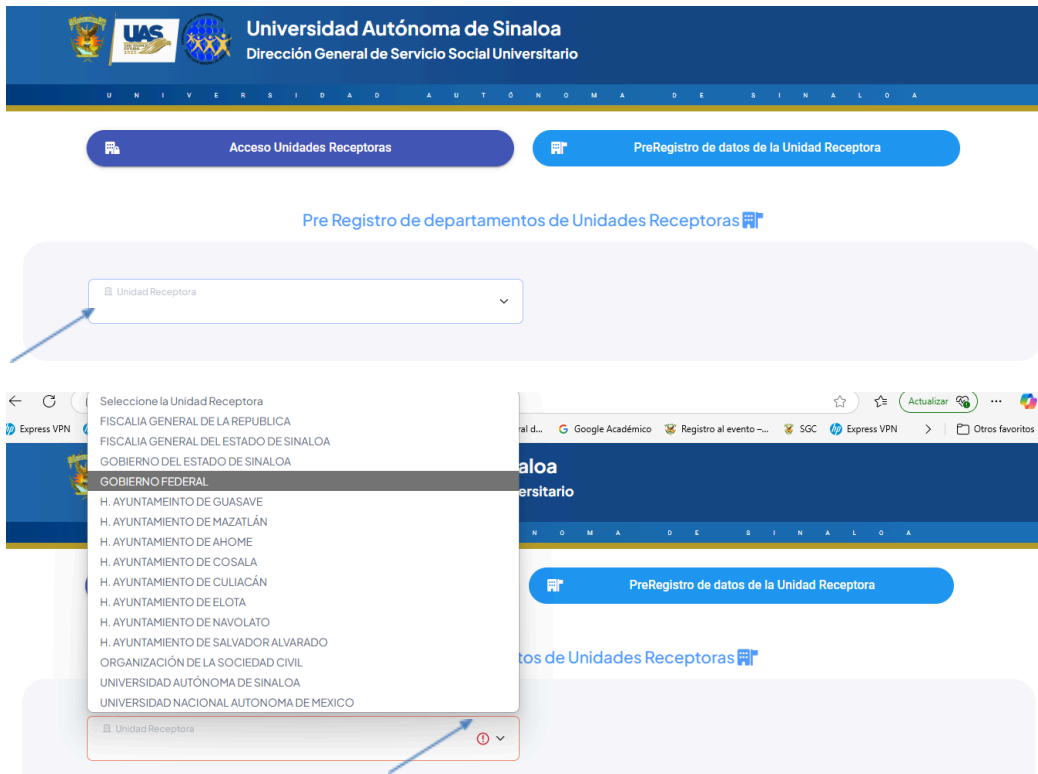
UAS

Universidad Autónoma de Sinaloa
Dirección General de Servicio Social Universitario

U N I V E R S I D A D A U T Ó N O M A D E S I N A L O A

Acceso Unidades Receptoras

PreRegistro de datos de la Unidad Receptora

Pre Registro de departamentos de Unidades Receptoras

Unidad Receptora

Actualizar

Express VPN

ral d...

Google Académico

Registro al evento -...

SGC

Express VPN

Otros favoritos

Seleccione la Unidad Receptora
FISCALIA GENERAL DE LA REPUBLICA
FISCALIA GENERAL DEL ESTADO DE SINALOA
GOBIERNO DEL ESTADO DE SINALOA
GOBIERNO FEDERAL
H. AYUNTAMEINTO DE GUASAVE
H. AYUNTAMIENTO DE MAZATLÁN
H. AYUNTAMIENTO DE AHOME
H. AYUNTAMIENTO DE COSALA
H. AYUNTAMIENTO DE CULIACÁN
H. AYUNTAMIENTO DE ELOTA
H. AYUNTAMIENTO DE NAVOLATO
H. AYUNTAMIENTO DE SALVADOR ALVARADO
ORGANIZACIÓN DE LA SOCIEDAD CIVIL
UNIVERSIDAD AUTÓNOMA DE SINALOA
UNIVERSIDAD NACIONAL AUTONOMA DE MEXICO

aloa
ersitario

N O M A D E S I N A L O A

PreRegistro de datos de la Unidad Receptora

tos de Unidades Receptoras

Unidad Receptora